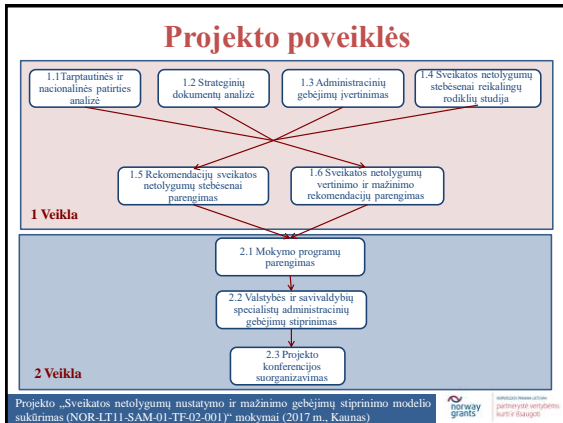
Projekto poveiklės

1.1Tarptautinės ir nacionalinės patirties analizė

1.2 Strateginių dokumentų analizė

1.3 Administracinių gebėjimų įvertinimas

1.4 Sveikatos netolygumų stebėsenai reikalingų rodiklių studija

1.5 Rekomendacijų sveikatos netolygumų stebėsenai parengimas

1.6 Sveikatos netolygumų vertinimo ir mažinimo rekomendacijų parengimas

1 Veikla

2.1 Mokymo programų parengimas

2.2 Valstybės ir savivaldybių specialistų administracinių gebėjimų stiprinimas

2.3 Projekto konferencijos suorganizavimas

2 Veikla

Projekto „Sveikatos netolygumų nustatymo ir mažinimo gebėjimų stiprinimo modelio sukūrimas (NOR-LT11-SAM-01-TF-02-001)“ mokymai (2017 m., Kaunas)

norway grants

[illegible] partnerystė vertybėms kurti ir išsaugoti